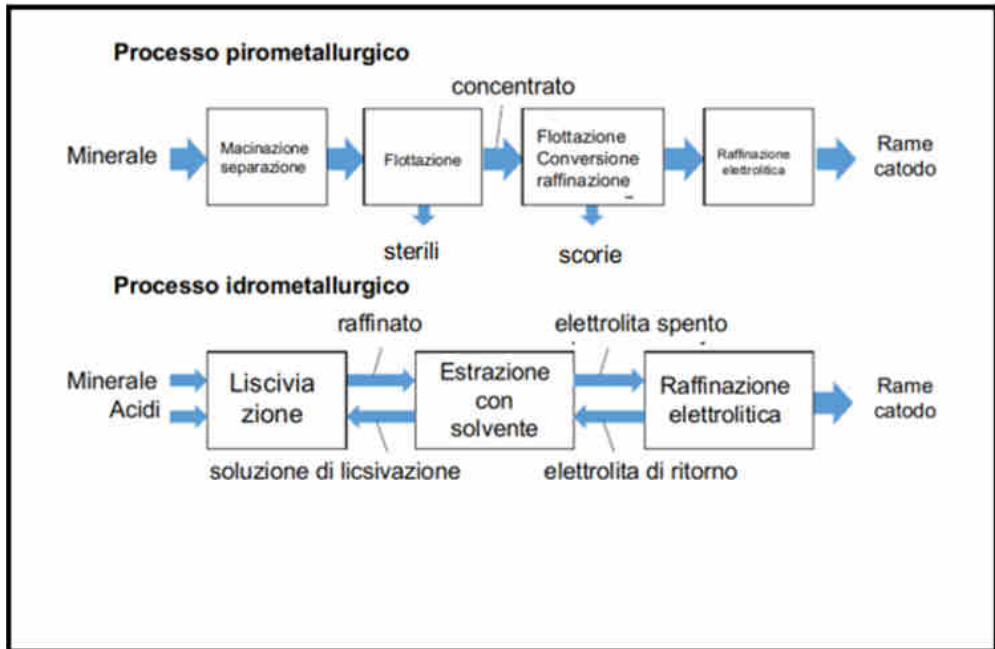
Processo pirometallurgico

concentrato

Minerale

Macinazione separazione

Flottazione

Flottazione Conversione raffinazione

Raffinazione elettrolitica

Rame catodo

sterili

scorie

Processo idrometallurgico

raffinato

elettrolita spento

Minerale

Acidi

Liscivia zione

Estrazione con solvente

Raffinazione elettrolitica

Rame catodo

soluzione di licsivazione

elettrolita di ritorno